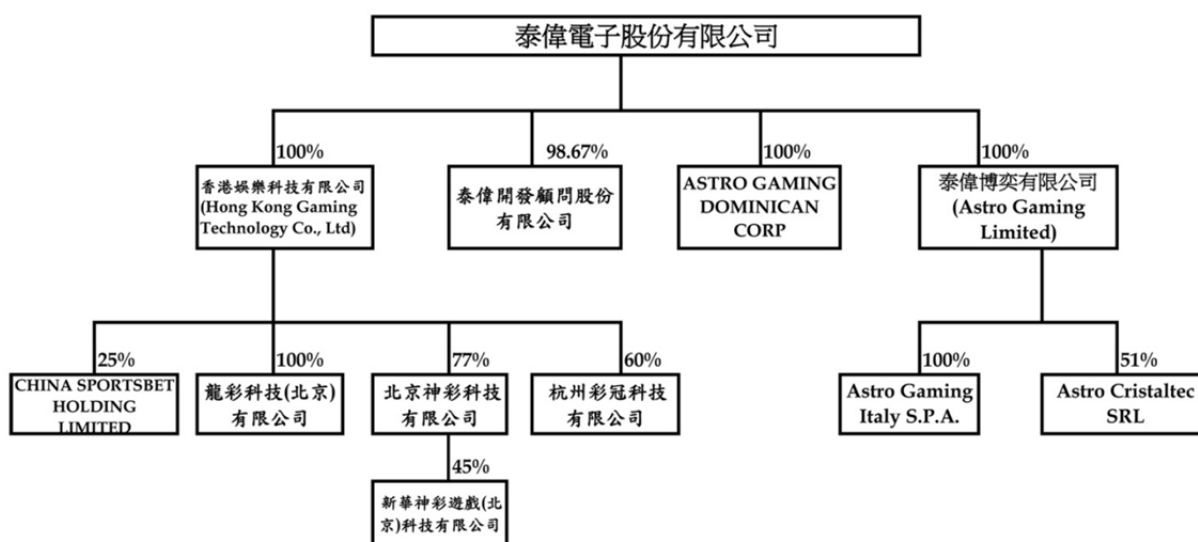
泰偉電子股份有限公司

100%
香港娛樂科技有限公司
(Hong Kong Gaming Technology Co., Ltd)

98.67%
泰偉開發顧問股份有限公司

100%
ASTRO GAMING DOMINICAN CORP

100%
泰偉博奕有限公司
(Astro Gaming Limited)

25%
CHINA SPORTSBET HOLDING LIMITED

100%
龍彩科技(北京)有限公司

77%
北京神彩科技有限公司

45%
新華神彩遊戲(北京)科技有限公司

60%
杭州彩冠科技有限公司

100%
Astro Gaming Italy S.P.A.

51%
Astro Cristaltec SRL